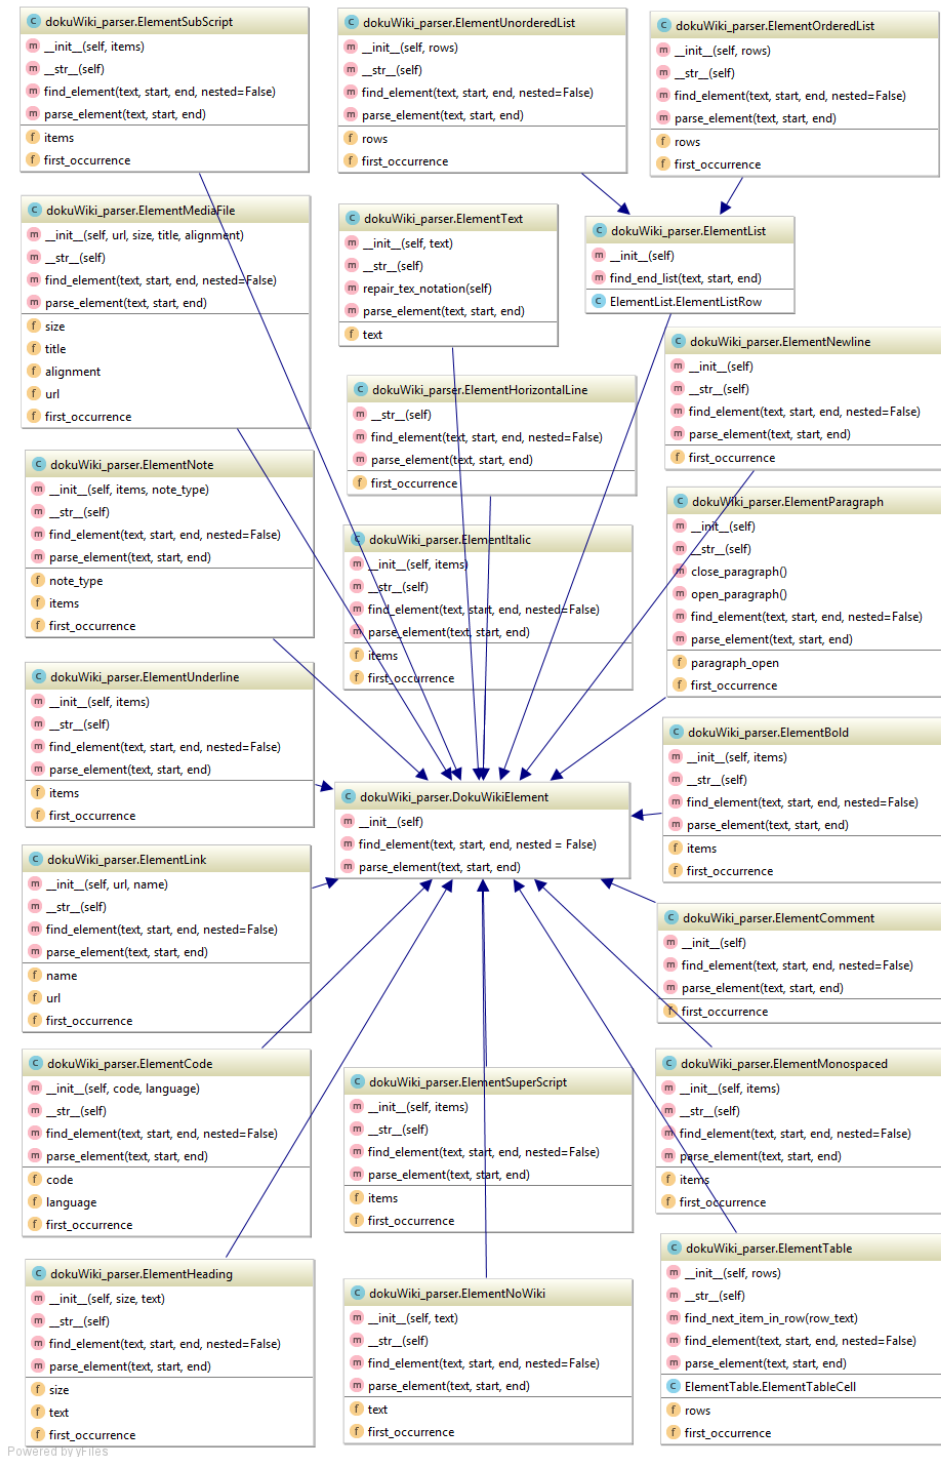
c dokuWiki_parser.ElementSubScript
m __init__(self, items)
m __str__(self)
m find_element(text, start, end, nested=False)
m parse_element(text, start, end)
f items
f first_occurrence

c dokuWiki_parser.ElementUnorderedList
m __init__(self, rows)
m __str__(self)
m find_element(text, start, end, nested=False)
m parse_element(text, start, end)
f rows
f first_occurrence

c dokuWiki_parser.ElementOrderedList
m __init__(self, rows)
m __str__(self)
m find_element(text, start, end, nested=False)
m parse_element(text, start, end)
f rows
f first_occurrence

c dokuWiki_parser.ElementMediaFile
m __init__(self, url, size, title, alignment)
m __str__(self)
m find_element(text, start, end, nested=False)
m parse_element(text, start, end)
f size
f title
f alignment
f url
f first_occurrence

c dokuWiki_parser.ElementText
m __init__(self, text)
m __str__(self)
m repair_tex_notation(self)
m parse_element(text, start, end)
f text

c dokuWiki_parser.ElementList
m __init__(self)
m find_end_list(text, start, end)
c ElementList.ElementListRow

c dokuWiki_parser.ElementNewline
m __init__(self)
m __str__(self)
m find_element(text, start, end, nested=False)
m parse_element(text, start, end)
f first_occurrence

c dokuWiki_parser.ElementHorizontalLine
m __str__(self)
m find_element(text, start, end, nested=False)
m parse_element(text, start, end)
f first_occurrence

c dokuWiki_parser.ElementNote
m __init__(self, items, note_type)
m __str__(self)
m find_element(text, start, end, nested=False)
m parse_element(text, start, end)
f note_type
f items
f first_occurrence

c dokuWiki_parser.ElementParagraph
m __init__(self)
m __str__(self)
m close_paragraph()
m open_paragraph()
m find_element(text, start, end, nested=False)
m parse_element(text, start, end)
f paragraph_open
f first_occurrence

c dokuWiki_parser.ElementItalic
m __init__(self, items)
m __str__(self)
m find_element(text, start, end, nested=False)
m parse_element(text, start, end)
f items
f first_occurrence

c dokuWiki_parser.ElementUnderline
m __init__(self, items)
m __str__(self)
m find_element(text, start, end, nested=False)
m parse_element(text, start, end)
f items
f first_occurrence

c dokuWiki_parser.ElementBold
m __init__(self, items)
m __str__(self)
m find_element(text, start, end, nested=False)
m parse_element(text, start, end)
f items
f first_occurrence

c dokuWiki_parser.DokuWikiElement
m __init__(self)
m find_element(text, start, end, nested = False)
m parse_element(text, start, end)

c dokuWiki_parser.ElementLink
m __init__(self, url, name)
m __str__(self)
m find_element(text, start, end, nested=False)
m parse_element(text, start, end)
f name
f url
f first_occurrence

c dokuWiki_parser.ElementComment
m __init__(self)
m find_element(text, start, end, nested=False)
m parse_element(text, start, end)
f first_occurrence

c dokuWiki_parser.ElementCode
m __init__(self, code, language)
m __str__(self)
m find_element(text, start, end, nested=False)
m parse_element(text, start, end)
f code
f language
f first_occurrence

c dokuWiki_parser.ElementSuperScript
m __init__(self, items)
m __str__(self)
m find_element(text, start, end, nested=False)
m parse_element(text, start, end)
f items
f first_occurrence

c dokuWiki_parser.ElementMonospaced
m __init__(self, items)
m __str__(self)
m find_element(text, start, end, nested=False)
m parse_element(text, start, end)
f items
f first_occurrence

c dokuWiki_parser.ElementHeading
m __init__(self, size, text)
m __str__(self)
m find_element(text, start, end, nested=False)
m parse_element(text, start, end)
f size
f text
f first_occurrence

c dokuWiki_parser.ElementNoWiki
m __init__(self, text)
m __str__(self)
m find_element(text, start, end, nested=False)
m parse_element(text, start, end)
f text
f first_occurrence

c dokuWiki_parser.ElementTable
m __init__(self, rows)
m __str__(self)
m find_next_item_in_row(row_text)
m find_element(text, start, end, nested=False)
m parse_element(text, start, end)
c ElementTable.ElementTableCell
f rows
f first_occurrence

Powered by yFiles